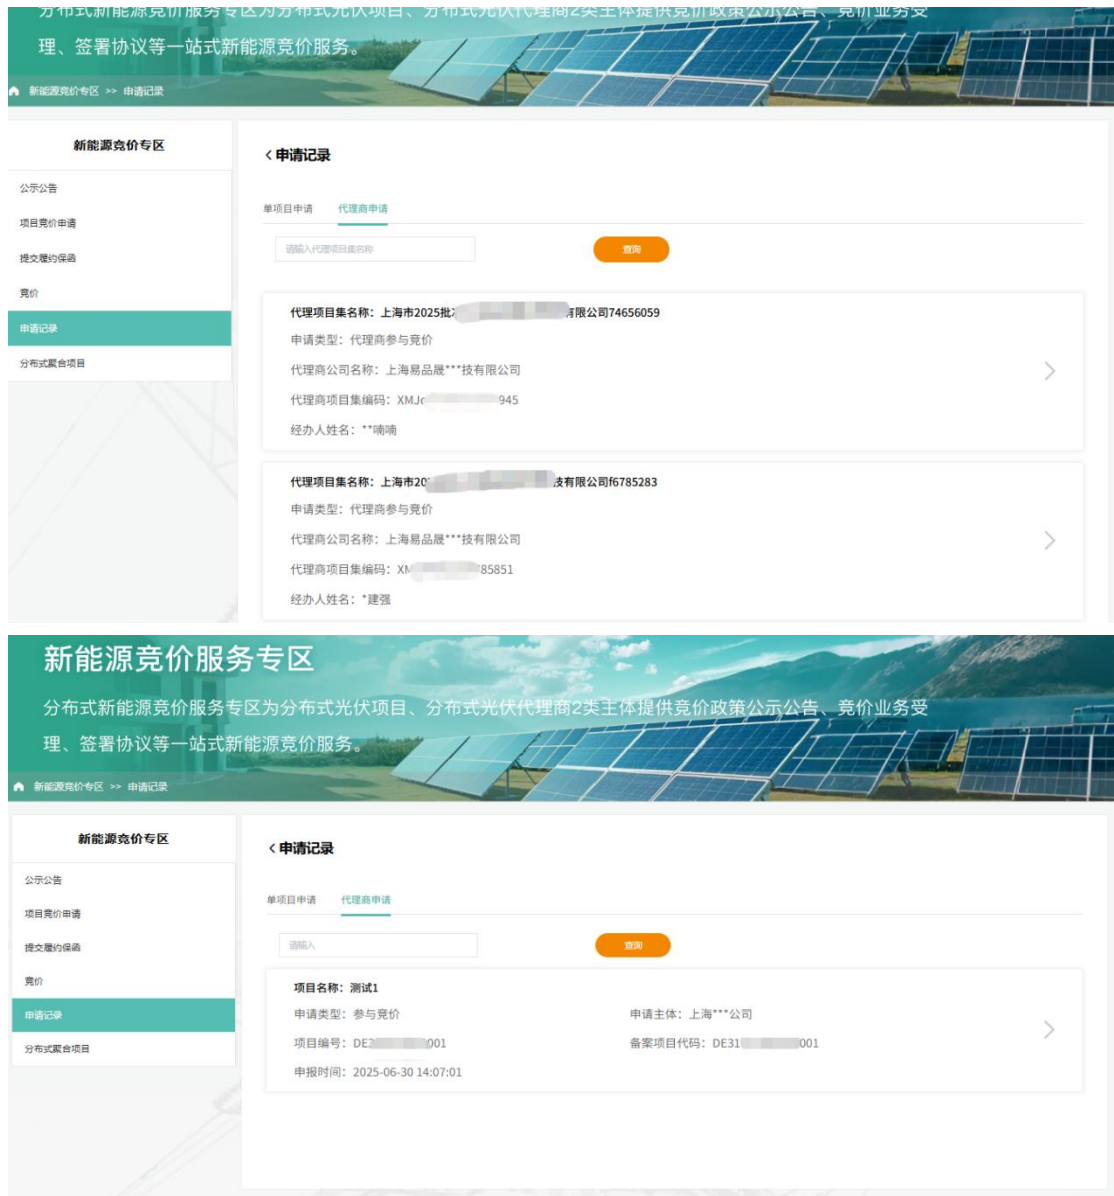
分布式新能源竞价服务专区为分布式光伏项目、分布式光伏代理商2类主体提供竞价政策公示公告、竞价业务受理、签署协议等一站式新能源竞价服务。

新能源竞价专区 >> 申请记录

新能源竞价专区

公示公告

项目竞价申请

提交履约保函

竞价

申请记录

分布式聚合项目

< 申请记录

单项目申请 代理商申请

请输入代理项目集名称

查询

代理项目集名称：上海市2025批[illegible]有限公司74656059
申请类型：代理商参与竞价
代理商公司名称：上海易品晟***技有限公司
代理商项目集编码：XMJ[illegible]945
经办人姓名：**喃喃

代理项目集名称：上海市20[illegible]技有限公司f6785283
申请类型：代理商参与竞价
代理商公司名称：上海易品晟***技有限公司
代理商项目集编码：XM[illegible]85851
经办人姓名：*建强

新能源竞价服务专区

分布式新能源竞价服务专区为分布式光伏项目、分布式光伏代理商2类主体提供竞价政策公示公告、竞价业务受理、签署协议等一站式新能源竞价服务。

新能源竞价专区 >> 申请记录

新能源竞价专区

公示公告

项目竞价申请

提交履约保函

竞价

申请记录

分布式聚合项目

< 申请记录

单项目申请 代理商申请

请输入

查询

项目名称：测试1
申请类型：参与竞价
申请主体：上海***公司
项目编号：DE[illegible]001
备案项目代码：DE31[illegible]001
申报时间：2025-06-30 14:07:01